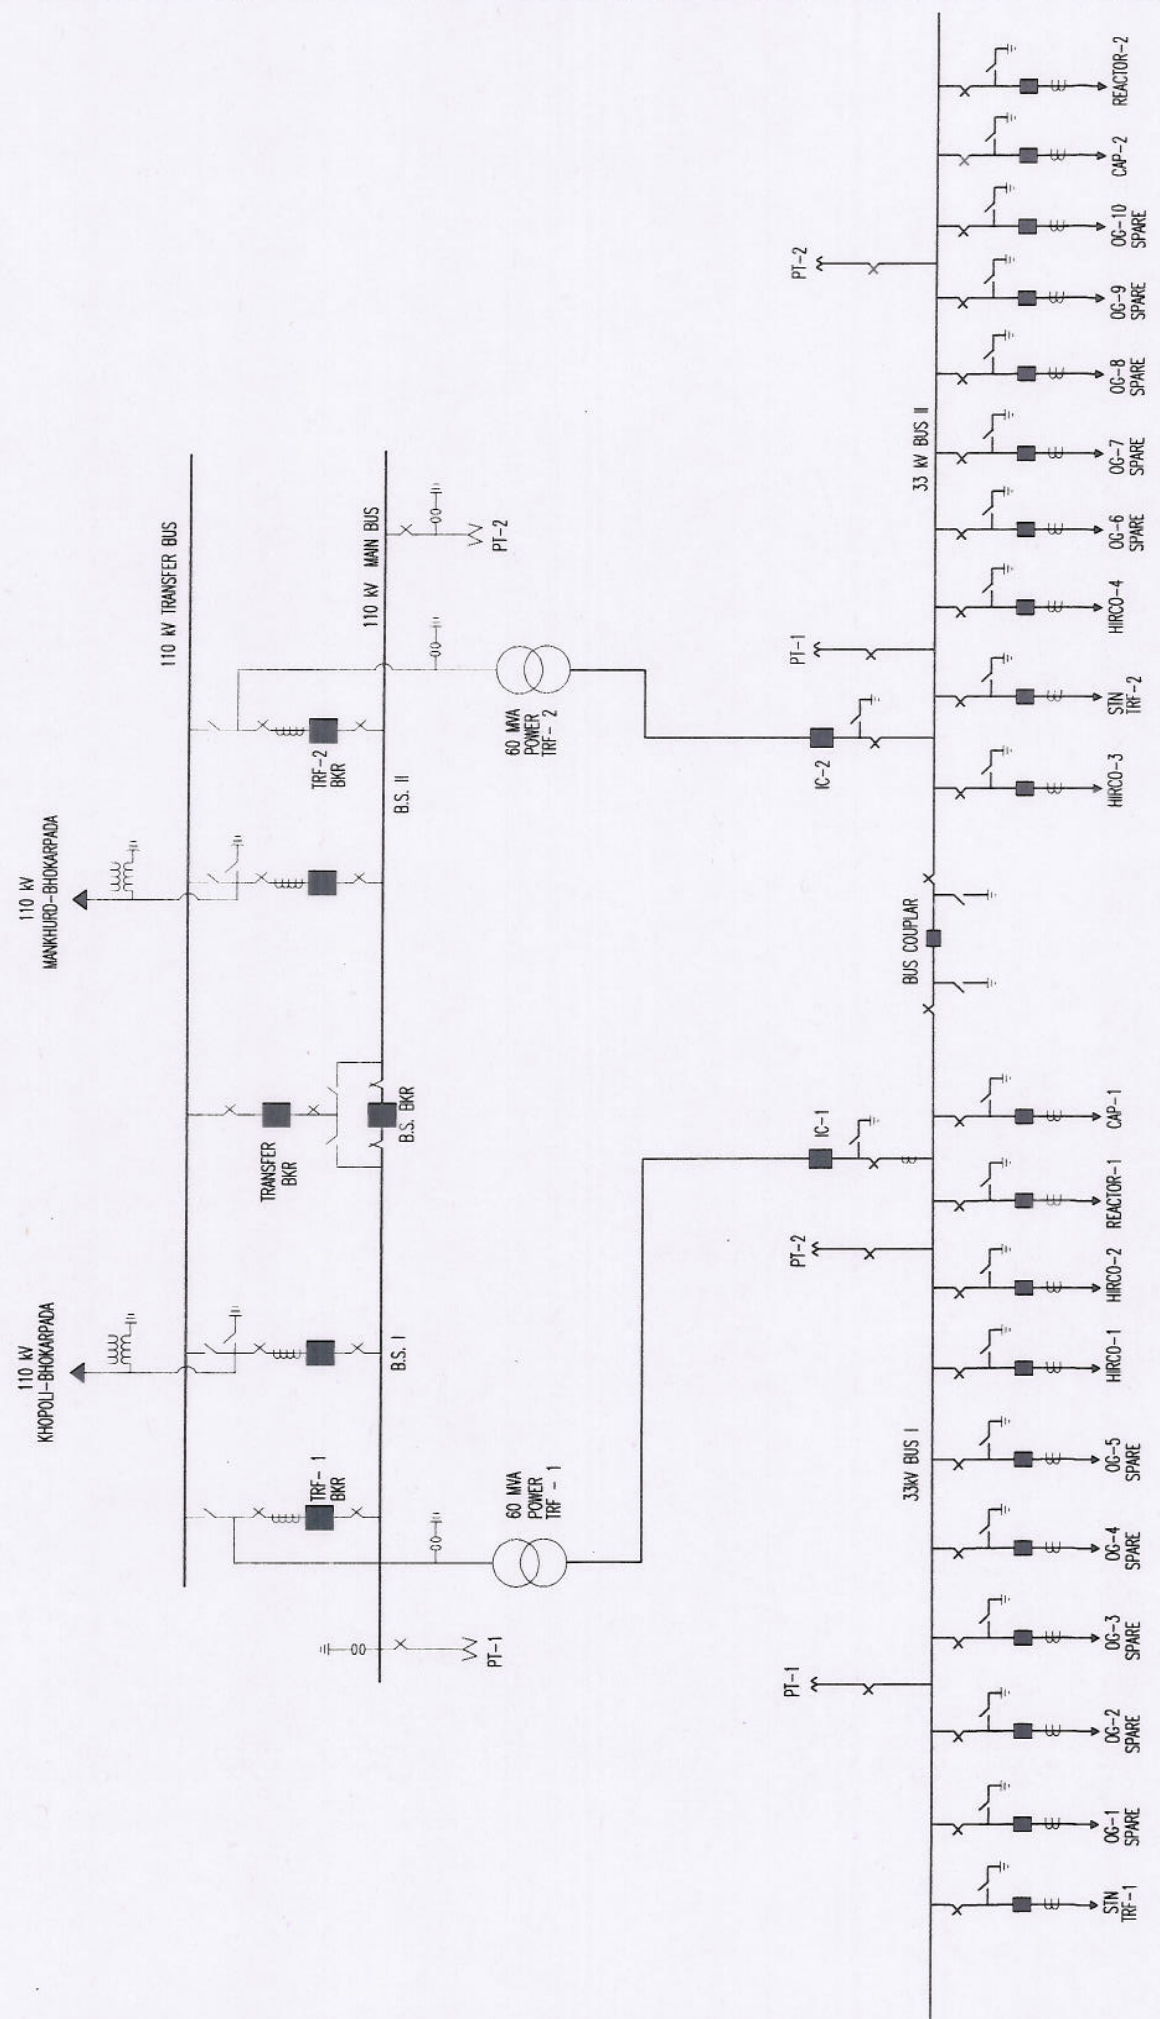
110 kV
KHOPOLI-BHOKARPADA

110 kV
MANKHURD-BHOKARPADA

110 kV TRANSFER BUS

110 kV MAIN BUS

PT-2

TRF-2
BKR

B.S. II

60 MVA
POWER
TRF-2

TRANSFER
BKR

B.S. BKR

B.S. I

TRF-1
BKR

60 MVA
POWER
TRF-1

PT-1

PT-2

PT-1

IC-2

33 kV BUS II

BUS COUPLAR

IC-1

PT-2

33kV BUS I

PT-1

REACTOR-2

CAP-2

OG-10
SPARE

OG-9
SPARE

OG-8
SPARE

OG-7
SPARE

OG-6
SPARE

HIRCO-4

STN
TRF-2

HIRCO-3

CAP-1

REACTOR-1

HIRCO-2

HIRCO-1

OG-5
SPARE

OG-4
SPARE

OG-3
SPARE

OG-2
SPARE

OG-1
SPARE

STN
TRF-1